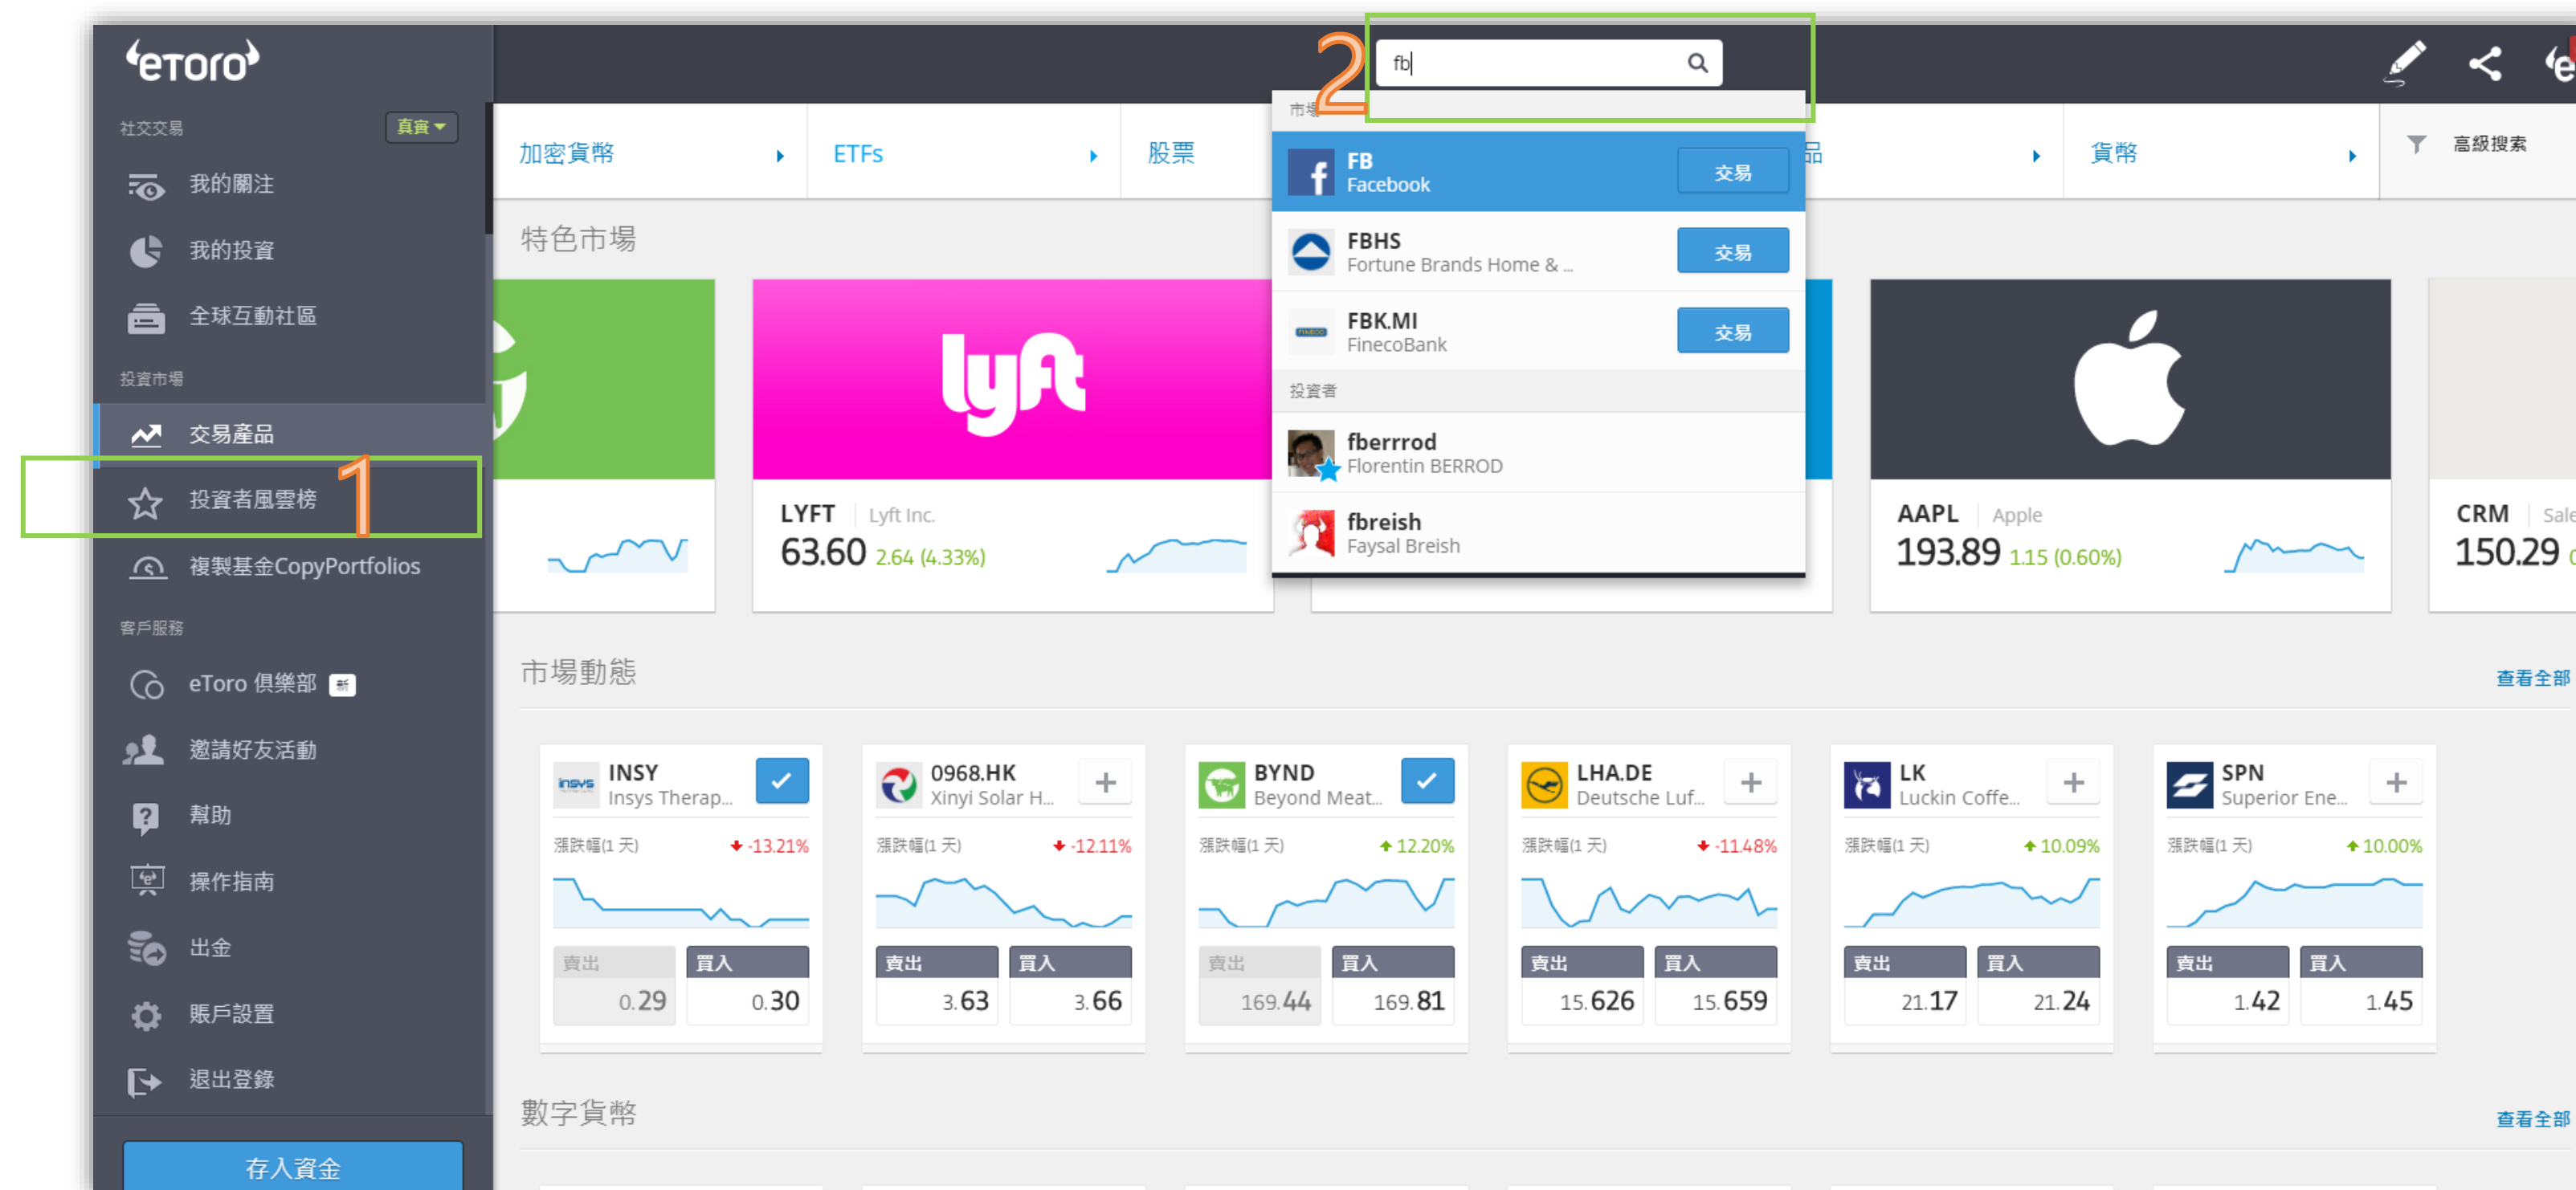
eToro

社交交易 真實

我的關注

我的投資

全球互動社區

投資市場

交易產品

投資者風雲榜

複製基金CopyPortfolios

客戶服務

eToro 俱樂部 新

邀請好友活動

幫助

操作指南

出金

賬戶設置

退出登錄

存入資金

2

fb|

市場

FB Facebook 交易

FBHS Fortune Brands Home & ... 交易

FBK.MI FinecoBank 交易

投資者

fberrrod Florentin BERROD

fbreish Faysal Breish

1

加密貨幣 ETFs 股票 品 貨幣 高級搜索

特色市場

LYFT Lyft Inc. 63.60 2.64 (4.33%)

AAPL Apple 193.89 1.15 (0.60%)

CRM Sale 150.29

市場動態 查看全部

| INSY Insys Therap... | 0968.HK Xinyi Solar H... | BYND Beyond Meat... | LHA.DE Deutsche Luf... | LK Luckin Coffe... | SPN Superior Ene... |
|---|---|---|---|---|---|
| 漲跌幅(1 天) -13.21% | 漲跌幅(1 天) -12.11% | 漲跌幅(1 天) 12.20% | 漲跌幅(1 天) -11.48% | 漲跌幅(1 天) 10.09% | 漲跌幅(1 天) 10.00% |
| 賣出 0.29 買入 0.30 | 賣出 3.63 買入 3.66 | 賣出 169.44 買入 169.81 | 賣出 15.626 買入 15.659 | 賣出 21.17 買入 21.24 | 賣出 1.42 買入 1.45 |

數字貨幣 查看全部